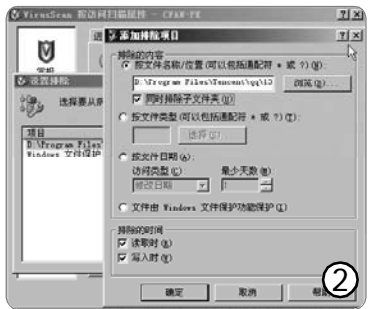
VirusScan 按访问扫描属性 - CPAN-PX ? X

设置排除

选择要从扫

项目
D:\Program Files\
Windows 文件保护

添加排除项目 ? X

排除的内容
按文件名称/位置 (可以包括通配符 * 或 ?)(N):
D:\Program Files\Tencent\qq\13
浏览(B)...
同时排除子文件夹(U)
按文件类型 (可以包括通配符 * 或 ?)(T):
选择(S)...
按文件日期(A):
访问类型(C) 最少天数(M)
修改日期 1
文件由 Windows 文件保护功能保护(L)

排除的时间
读取时(R)
写入时(W)

确定 取消 帮助

②